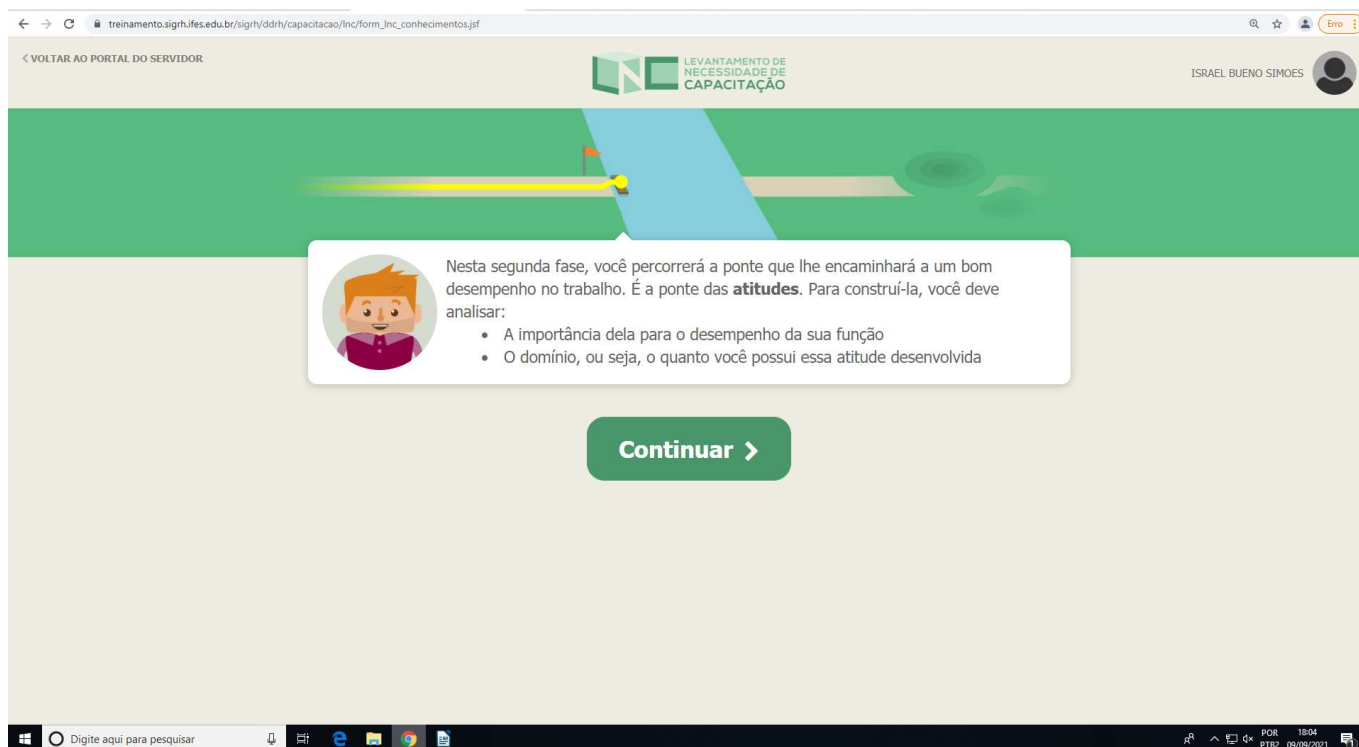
treinamento.sigrh.ifes.edu.br/sigrh/ddrh/capacitacao/lnc/form_lnc_conhecimentos.jsf

Erro

< VOLTAR AO PORTAL DO SERVIDOR

LNC LEVANTAMENTO DE NECESSIDADE DE CAPACITAÇÃO

ISRAEL BUENO SIMOES

Nesta segunda fase, você percorrerá a ponte que lhe encaminhará a um bom desempenho no trabalho. É a ponte das **atitudes**. Para construí-la, você deve analisar:

- A importância dela para o desempenho da sua função
- O domínio, ou seja, o quanto você possui essa atitude desenvolvida

Continuar >

Digite aqui para pesquisar

POR PTB2 18:04 09/09/2021